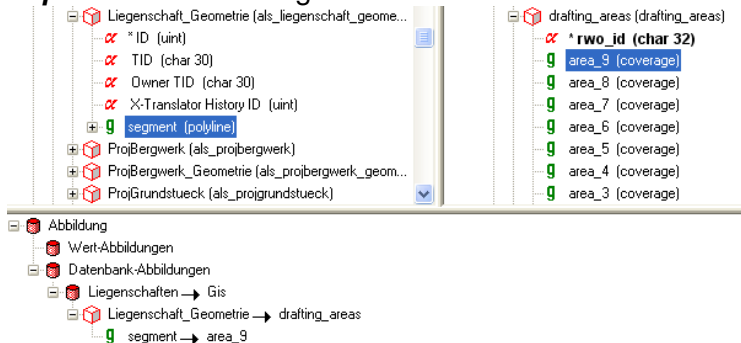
Liegenschaft_Geometrie (als_liegenschaft_geome...
* ID (uint)
TID (char 30)
Owner TID (char 30)
X-Translator History ID (uint)
segment (polyline)
ProjBergwerk (als_projbergwerk)
ProjBergwerk_Geometrie (als_projbergwerk_geom...
ProjGrundstueck (als_projgrundstueck)

drafting_areas (drafting_areas)
* rwo_id (char 32)
area_9 (coverage)
area_8 (coverage)
area_7 (coverage)
area_6 (coverage)
area_5 (coverage)
area_4 (coverage)
area_3 (coverage)

Abbildung
Wert-Abbildungen
Datenbank-Abbildungen
Liegenschaften → Gis
Liegenschaft_Geometrie → drafting_areas
segment → area_9